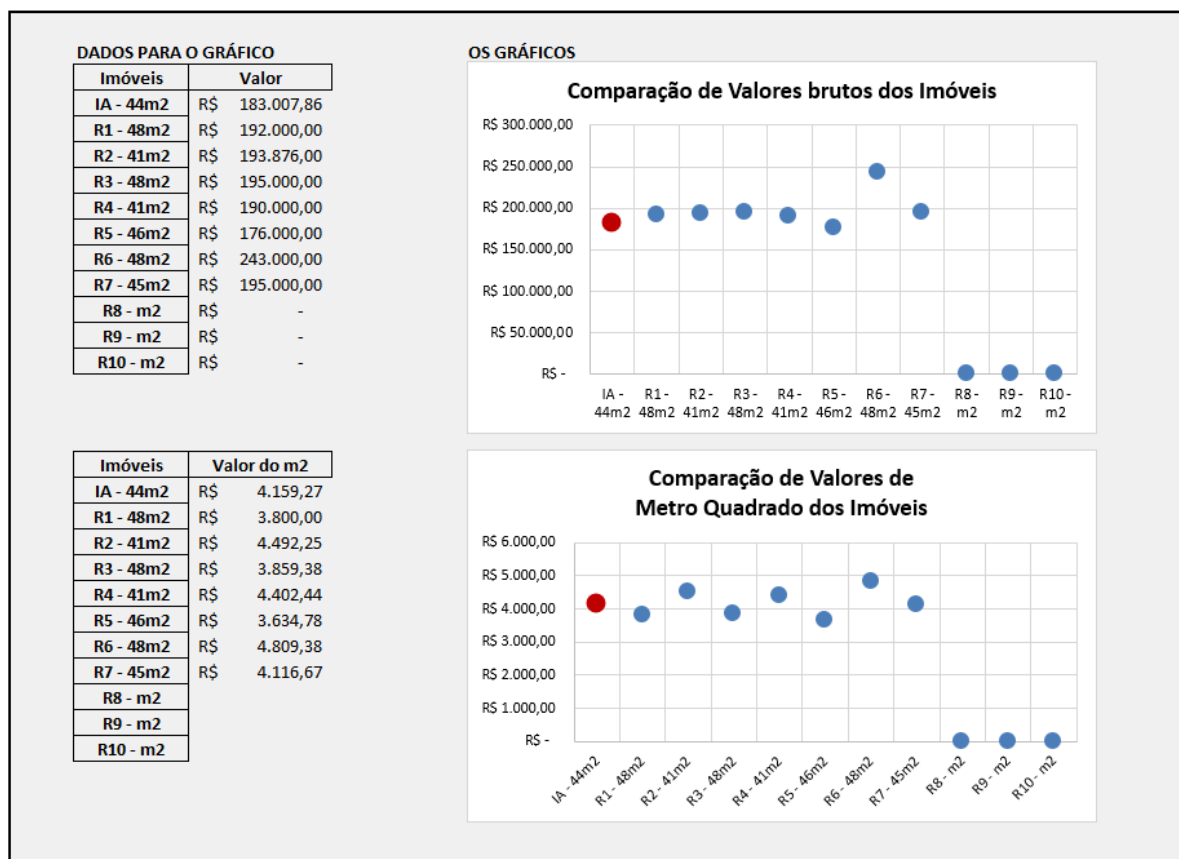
DADOS PARA O GRÁFICO

| Imóveis | Valor |
|---|---|
| IA - 44m2 | R$ 183.007,86 |
| R1 - 48m2 | R$ 192.000,00 |
| R2 - 41m2 | R$ 193.876,00 |
| R3 - 48m2 | R$ 195.000,00 |
| R4 - 41m2 | R$ 190.000,00 |
| R5 - 46m2 | R$ 176.000,00 |
| R6 - 48m2 | R$ 243.000,00 |
| R7 - 45m2 | R$ 195.000,00 |
| R8 - m2 | R$ - |
| R9 - m2 | R$ - |
| R10 - m2 | R$ - |

| Imóveis | Valor do m2 |
|---|---|
| IA - 44m2 | R$ 4.159,27 |
| R1 - 48m2 | R$ 3.800,00 |
| R2 - 41m2 | R$ 4.492,25 |
| R3 - 48m2 | R$ 3.859,38 |
| R4 - 41m2 | R$ 4.402,44 |
| R5 - 46m2 | R$ 3.634,78 |
| R6 - 48m2 | R$ 4.809,38 |
| R7 - 45m2 | R$ 4.116,67 |
| R8 - m2 | |
| R9 - m2 | |
| R10 - m2 | |

OS GRÁFICOS

Comparação de Valores brutos dos Imóveis

R$ 300.000,00
R$ 250.000,00
R$ 200.000,00
R$ 150.000,00
R$ 100.000,00
R$ 50.000,00
R$ -

IA - 44m2 R1 - 48m2 R2 - 41m2 R3 - 48m2 R4 - 41m2 R5 - 46m2 R6 - 48m2 R7 - 45m2 R8 - m2 R9 - m2 R10 - m2

Comparação de Valores de Metro Quadrado dos Imóveis

R$ 6.000,00
R$ 5.000,00
R$ 4.000,00
R$ 3.000,00
R$ 2.000,00
R$ 1.000,00
R$ -

IA - 44m2 R1 - 48m2 R2 - 41m2 R3 - 48m2 R4 - 41m2 R5 - 46m2 R6 - 48m2 R7 - 45m2 R8 - m2 R9 - m2 R10 - m2